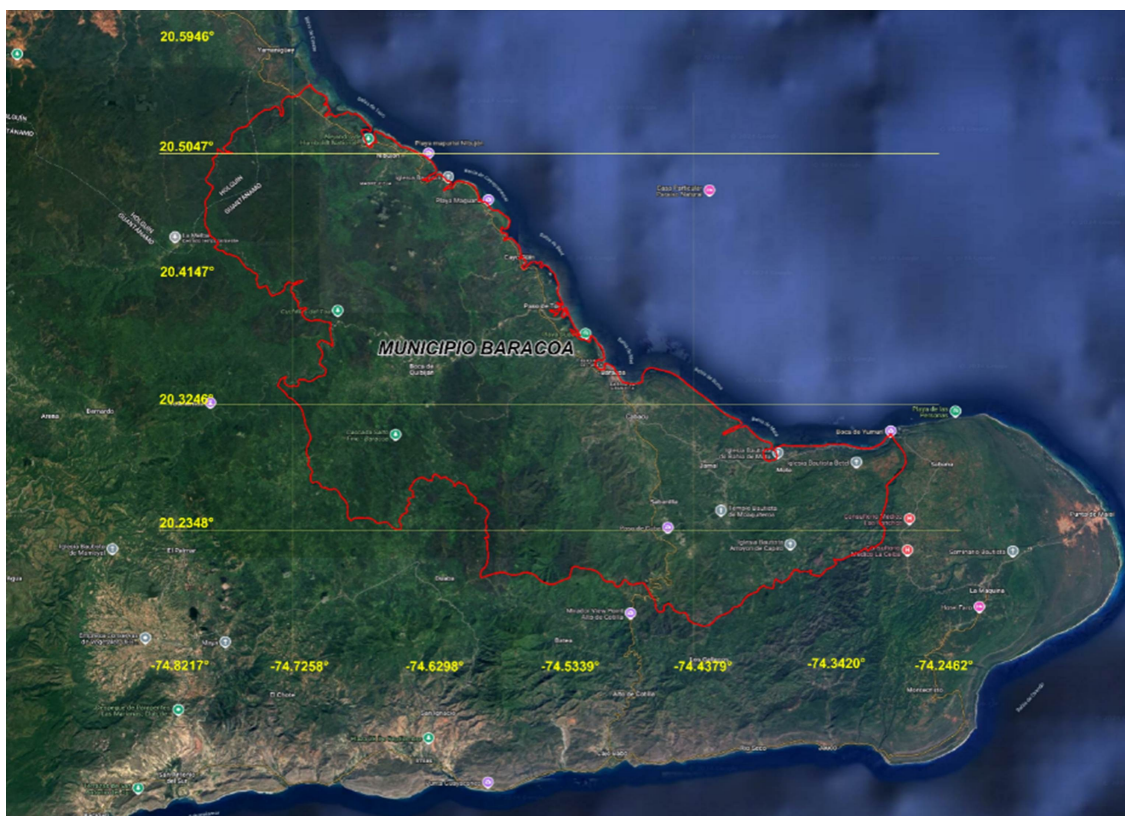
20.5946°

20.5047°

20.4147°

MUNICIPIO BARACOA

20.3246°

20.2348°

-74.8217°

-74.7258°

-74.6298°

-74.5339°

-74.4379°

-74.3420°

-74.2462°

Yamanigüey

Playa Maguana

Holguín

Guantánamo

Baracoa

Boca de Yumurí

Playa de las Piedras

El Palmar

Sabanilla

Maisí

Jauco

Río Seco

La Máquina

Yateras

Cajobabo

Imías

El Cholo

Baitiquirí

Boca de Duaba

Cabacú

Jamal